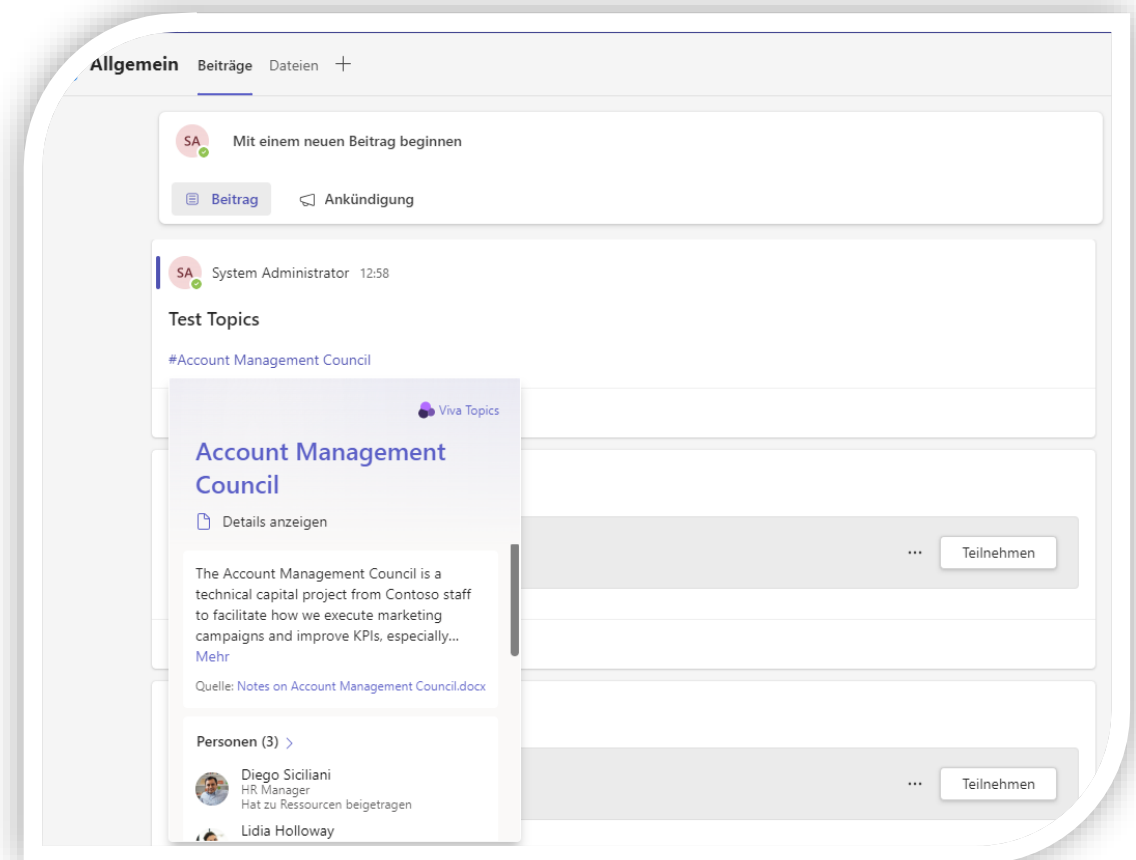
Allgemein Beiträge Dateien +

SA Mit einem neuen Beitrag beginnen

Beitrag Ankündigung

SA System Administrator 12:58

Test Topics

#Account Management Council

Viva Topics

Account Management Council

Details anzeigen

The Account Management Council is a technical capital project from Contoso staff to facilitate how we execute marketing campaigns and improve KPIs, especially... Mehr

Quelle: Notes on Account Management Council.docx

Personen (3) >

Diego Siciliani
HR Manager
Hat zu Ressourcen beigetragen

Lidia Holloway

... Teilnehmen

... Teilnehmen